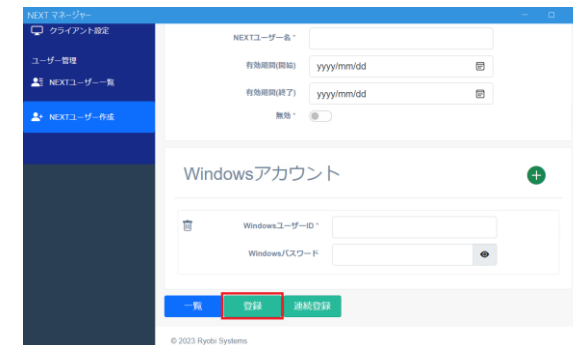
NEXT マネージャー

クライアント設定

ユーザー管理

NEXTユーザー一覧

NEXTユーザー作成

NEXTユーザー名 *

有効期間(開始) yyyy/mm/dd

有効期間(終了) yyyy/mm/dd

無効 *

Windowsアカウント

Windowsユーザー ID *

Windowsパスワード

一覧

登録

連続登録

© 2023 Ryobi Systems